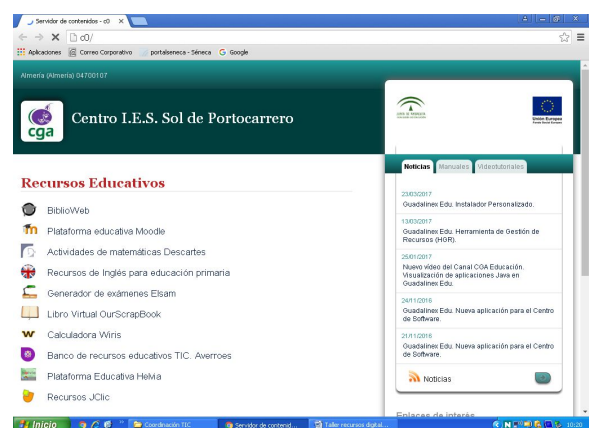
Servidor de contenidos - c0 ×

c0/

Aplicaciones Correo Corporativo portalseneca - Séneca Google

Almería (Almería) 04700107

cga

Centro I.E.S. Sol de Portocarrero

Junta de Andalucía

Unión Europea

Recursos Educativos

BiblioWeb

Plataforma educativa Moodle

Actividades de matemáticas Descartes

Recursos de Inglés para educación primaria

Generador de exámenes Elsam

Libro Virtual OurScrapBook

Calculadora Wiris

Banco de recursos educativos TIC. Averroes

Plataforma Educativa HeMa

Recursos JClic

Noticias Manuales Videotutoriales

23/03/2017
Guadalinex Edu. Instalador Personalizado.

13/03/2017
Guadalinex Edu. Herramienta de Gestión de Recursos (HGR).

25/01/2017
Nuevo vídeo del Canal CGA Educación. Visualización de aplicaciones Java en Guadalinex Edu.

24/11/2016
Guadalinex Edu. Nueva aplicación para el Centro de Software.

21/11/2016
Guadalinex Edu. Nueva aplicación para el Centro de Software.

Noticias

Enlaces de interés

Inicio Coordinación TIC Servidor de contenid... Taller recursos digital... 10:20